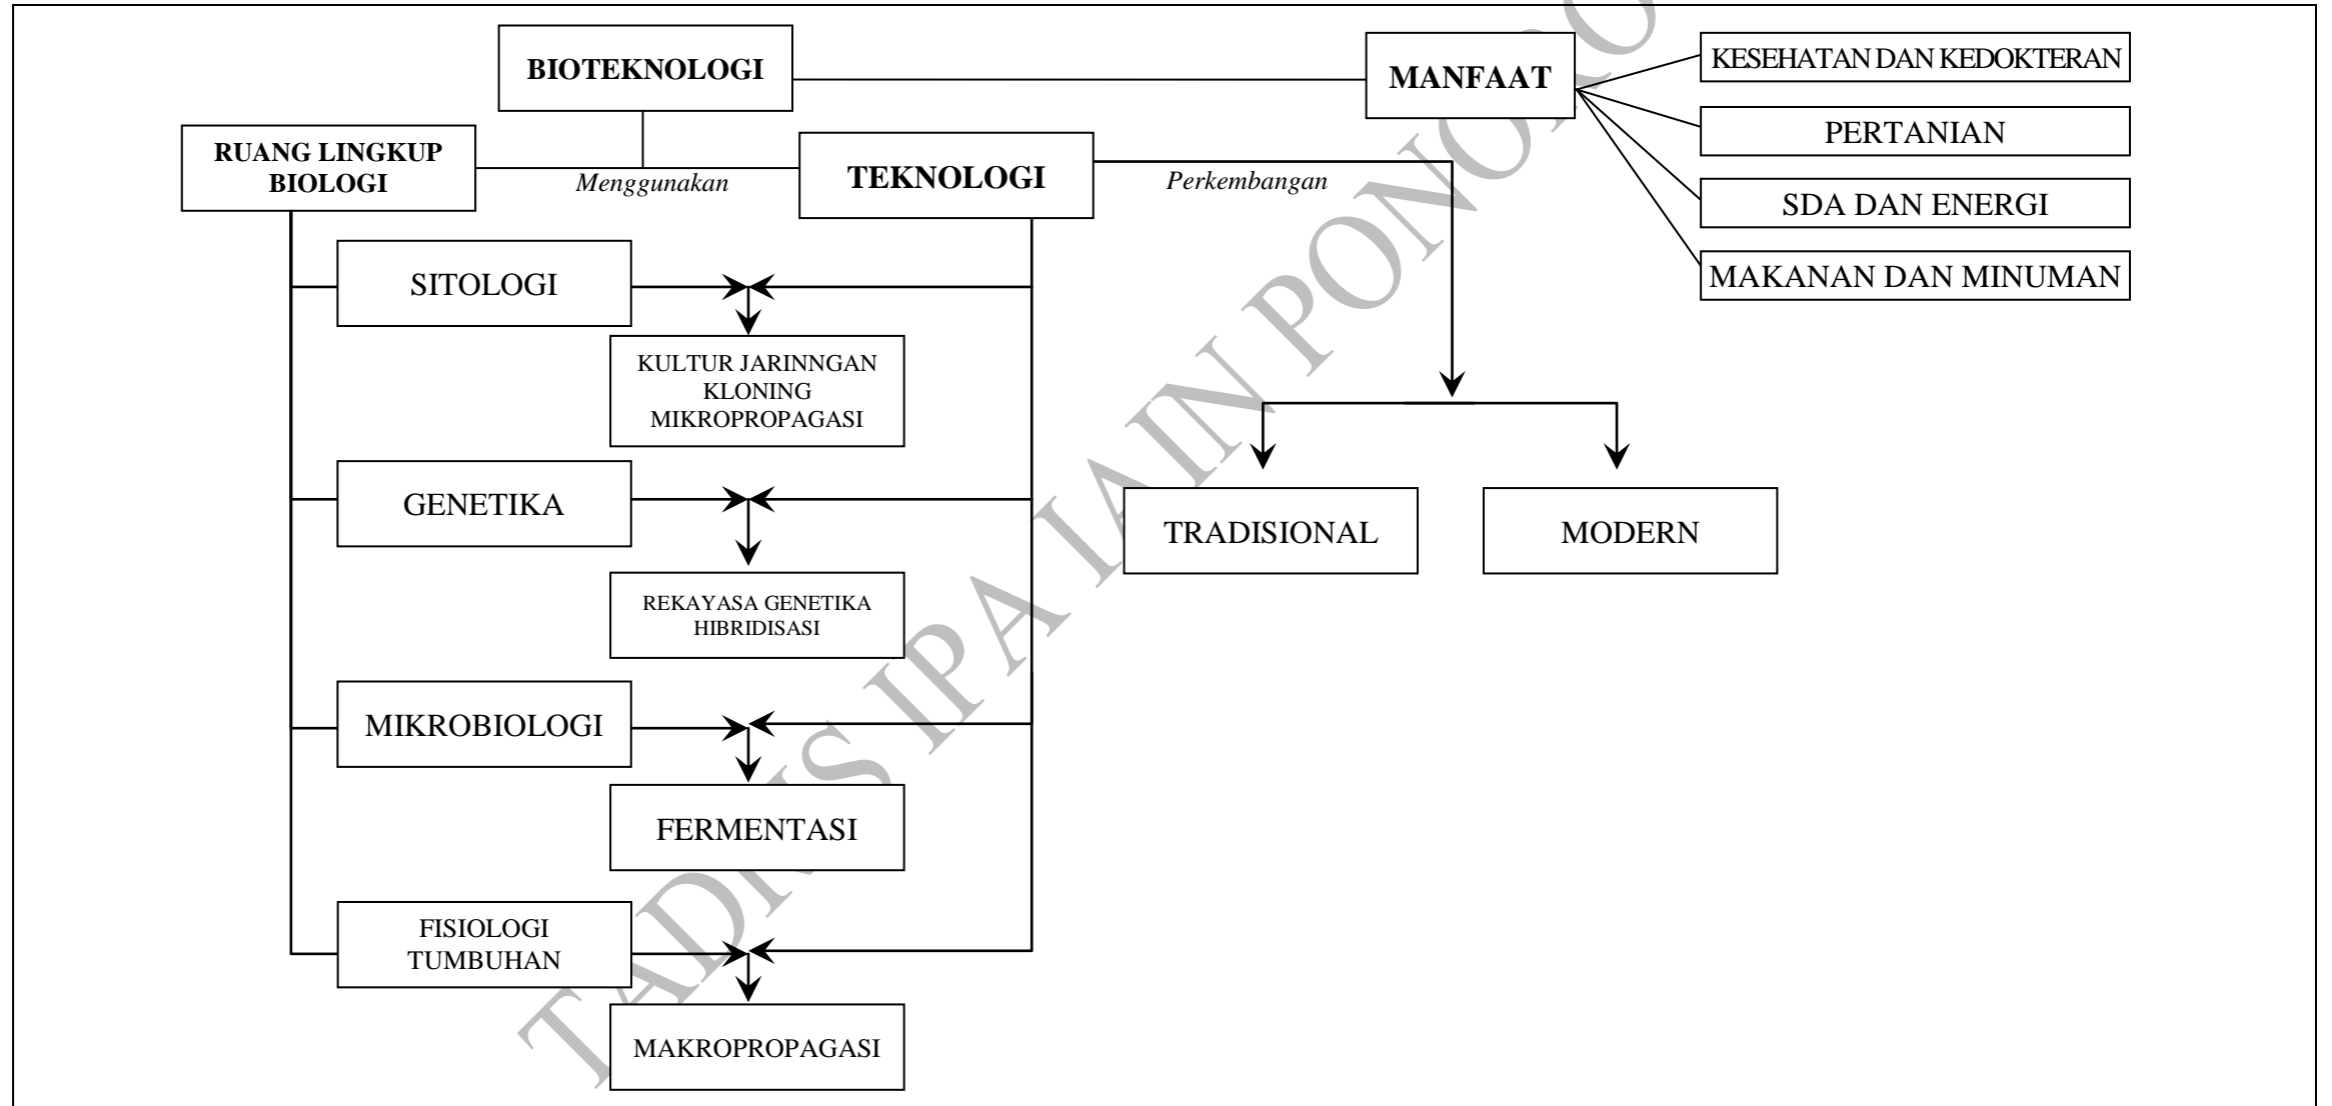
BIOTEKNOLOGI

MANFAAT

KESEHATAN DAN KEDOKTERAN

PERTANIAN

SDA DAN ENERGI

MAKANAN DAN MINUMAN

RUANG LINGKUP BIOLOGI

Menggunakan

TEKNOLOGI

Perkembangan

SITOLOGI

KULTUR JARINNGAN
KLONING
MIKROPROPAGASI

GENETIKA

REKAYASA GENETIKA
HIBRIDISASI

MIKROBIOLOGI

FERMENTASI

FISIOLOGI TUMBUHAN

MAKROPROPAGASI

TRADISIONAL

MODERN

TADRIS IPA IAIN PONOROGO